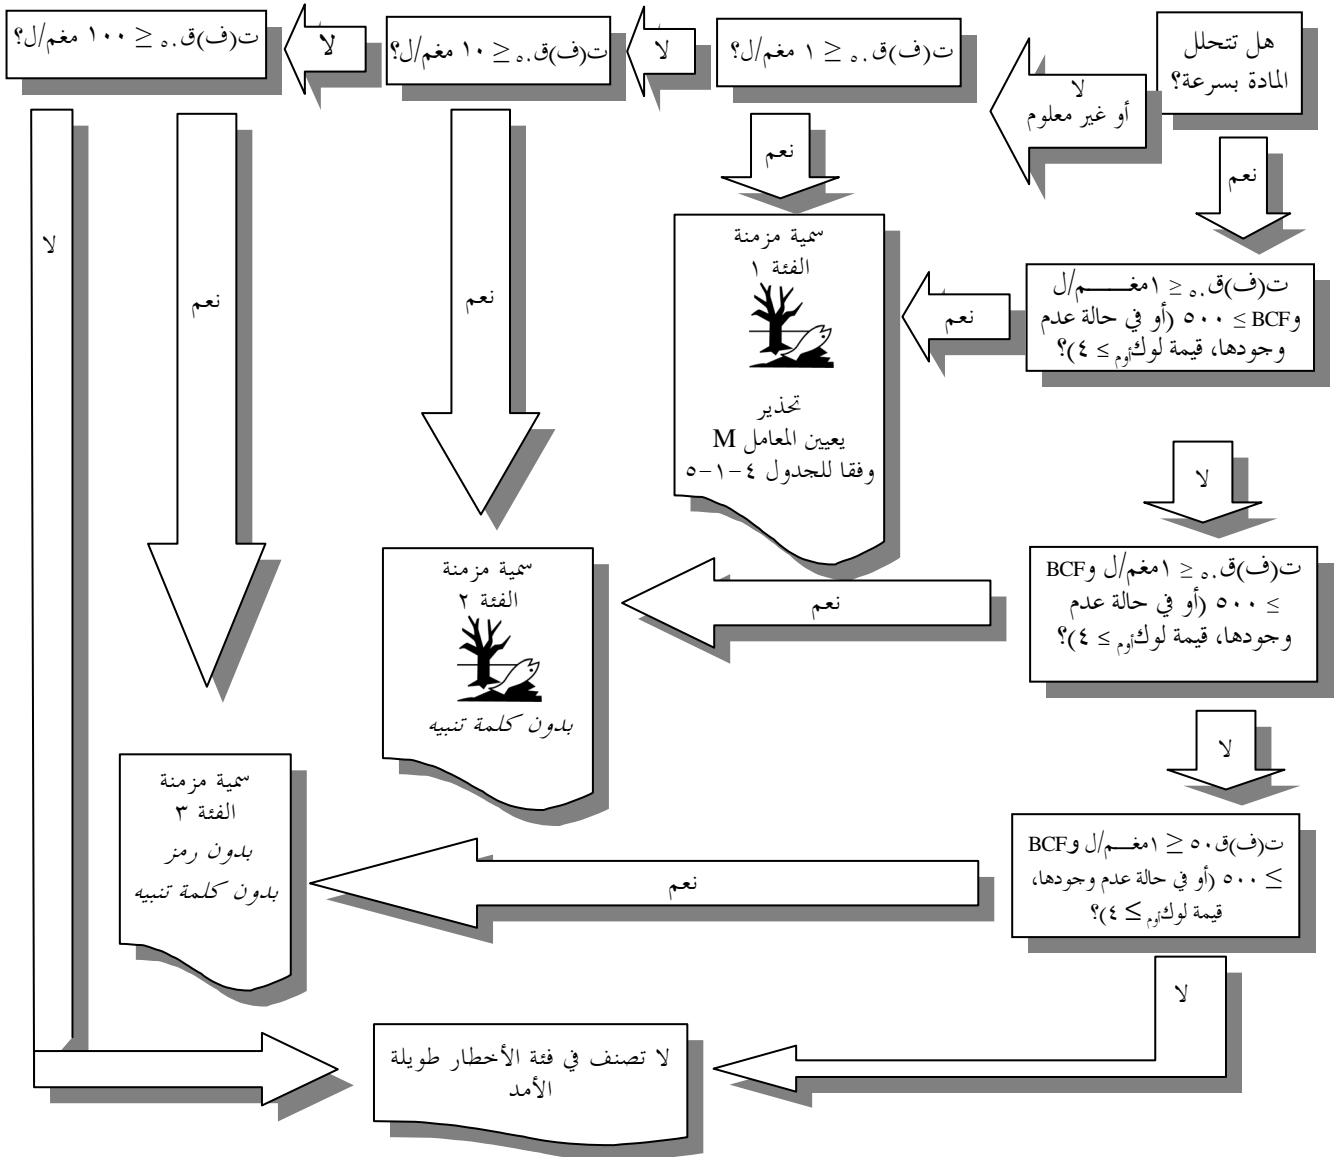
هل تتحلل المادة بسرعة؟

لا أو غير معلوم

ت(ف)ق.ہ ≥ ١ مغم/ل؟

لا

ت(ف)ق.ہ ≥ ١٠ مغم/ل؟

لا

ت(ف)ق.ہ ≥ ١٠٠ مغم/ل؟

نعم

نعم

ت(ف)ق.ہ ≥ ١مغم/ل وBCF ≥ ٥٠٠ (أو في حالة عدم وجودها، قيمة لوكأوم ≥ ٤)؟

نعم

سمية مزمنة
الفئة ١

تحذير
يعيين المعامل M
وفقا للجدول ٤-١-٥

نعم

نعم

لا

لا

ت(ف)ق.ہ ≥ ١مغم/ل وBCF ≥ ٥٠٠ (أو في حالة عدم وجودها، قيمة لوكأوم ≥ ٤)؟

نعم

سمية مزمنة
الفئة ٢

بدون كلمة تنبيه

لا

ت(ف)ق.٥٠ ≥ ١مغم/ل وBCF ≥ ٥٠٠ (أو في حالة عدم وجودها، قيمة لوكأوم ≥ ٤)؟

نعم

سمية مزمنة
الفئة ٣
بدون رمز
بدون كلمة تنبيه

لا

لا تصنف في فئة الأخطار طويلة الأمد